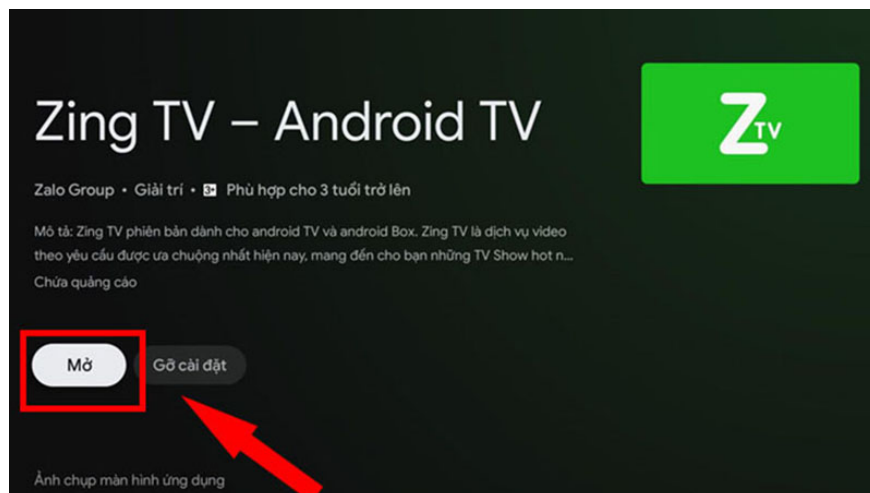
Zing TV – Android TV

Zalo Group • Giải trí • 3+ Phù hợp cho 3 tuổi trở lên

Mô tả: Zing TV phiên bản dành cho android TV và android Box. Zing TV là dịch vụ video theo yêu cầu được ưa chuộng nhất hiện nay, mang đến cho bạn những TV Show hot n...

Chứa quảng cáo

Mở

Gỡ cài đặt

Ảnh chụp màn hình ứng dụng

Z TV